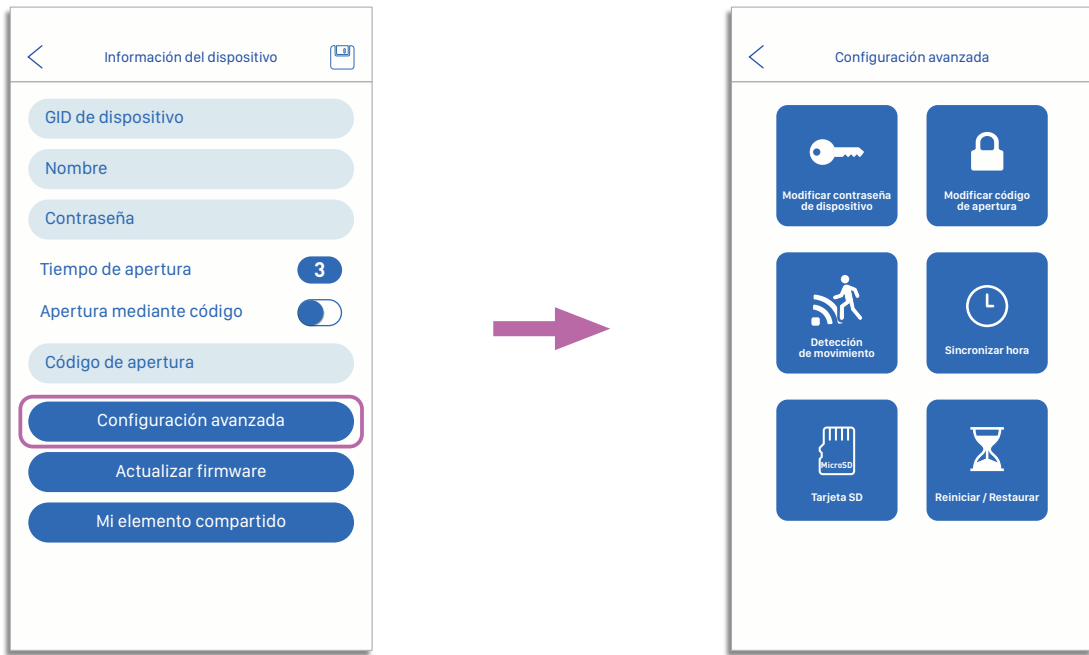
Información del dispositivo

GID de dispositivo

Nombre

Contraseña

Tiempo de apertura 3

Apertura mediante código

Código de apertura

Configuración avanzada

Actualizar firmware

Mi elemento compartido

Configuración avanzada

Modificar contraseña de dispositivo

Modificar código de apertura

Detección de movimiento

Sincronizar hora

MicroSD

Tarjeta SD

Reiniciar / Restaurar